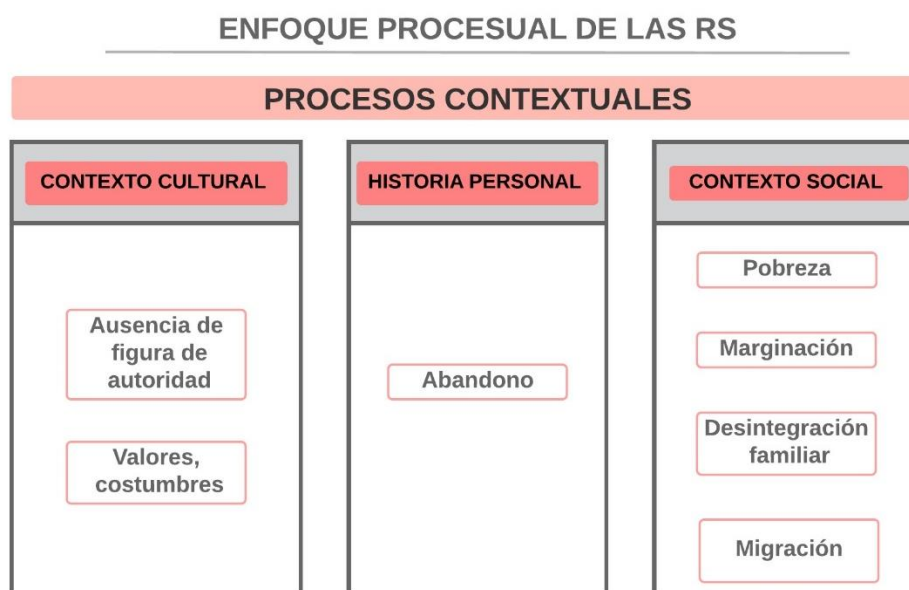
ENFOQUE PROCESUAL DE LAS RS

PROCESOS CONTEXTUALES

CONTEXTO CULTURAL

Ausencia de figura de autoridad

Valores, costumbres

HISTORIA PERSONAL

Abandono

CONTEXTO SOCIAL

Pobreza

Marginación

Desintegración familiar

Migración